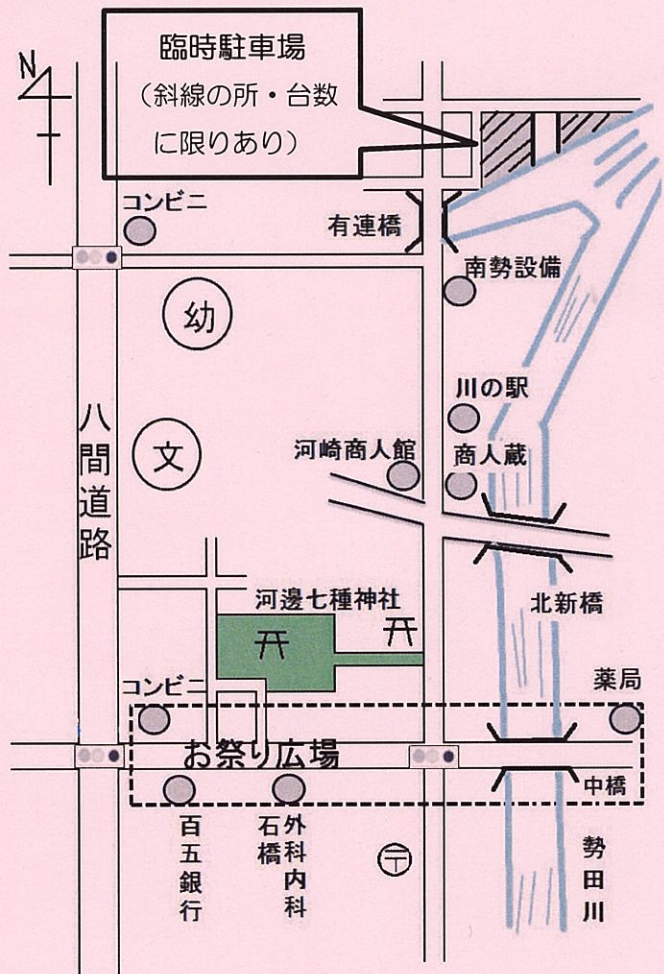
N

臨時駐車場
（斜線の所・台数に限りあり）

コンビニ

有連橋

南勢設備

幼

川の駅

八間道路

文

河崎商人館

商人蔵

北新橋

河邊七種神社

コンビニ

薬局

お祭り広場

中橋

百五銀行

石橋

外科内科

勢田川